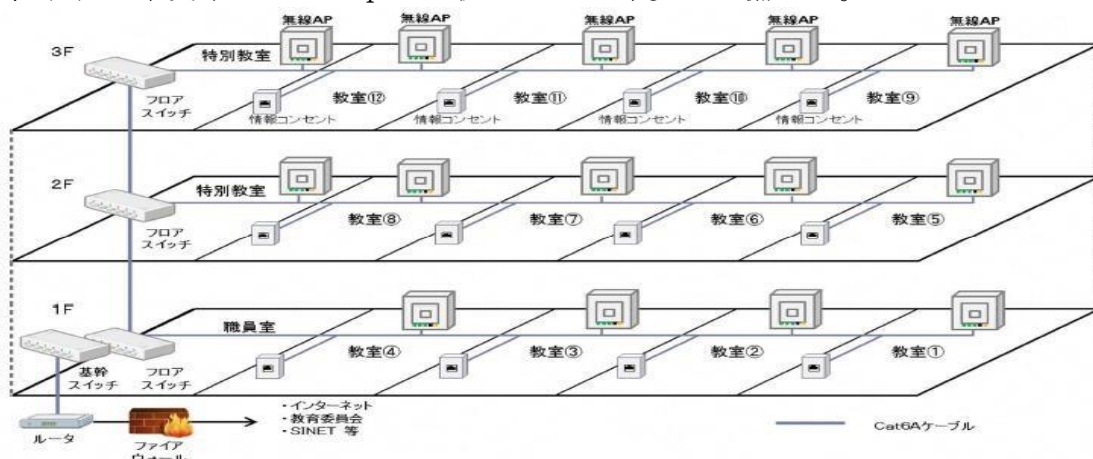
無線AP 無線AP 無線AP 無線AP 無線AP

3F

特別教室

フロアスイッチ

教室⑫ 教室⑪ 教室⑩ 教室⑨

情報コンセント 情報コンセント 情報コンセント 情報コンセント

2F

特別教室

フロアスイッチ

教室⑧ 教室⑦ 教室⑥ 教室⑤

1F

職員室

教室④ 教室③ 教室② 教室①

基幹スイッチ

フロアスイッチ

ルータ

ファイア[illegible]

・インターネット
・教育委員会
・SINET 等

Cat6Aケーブル